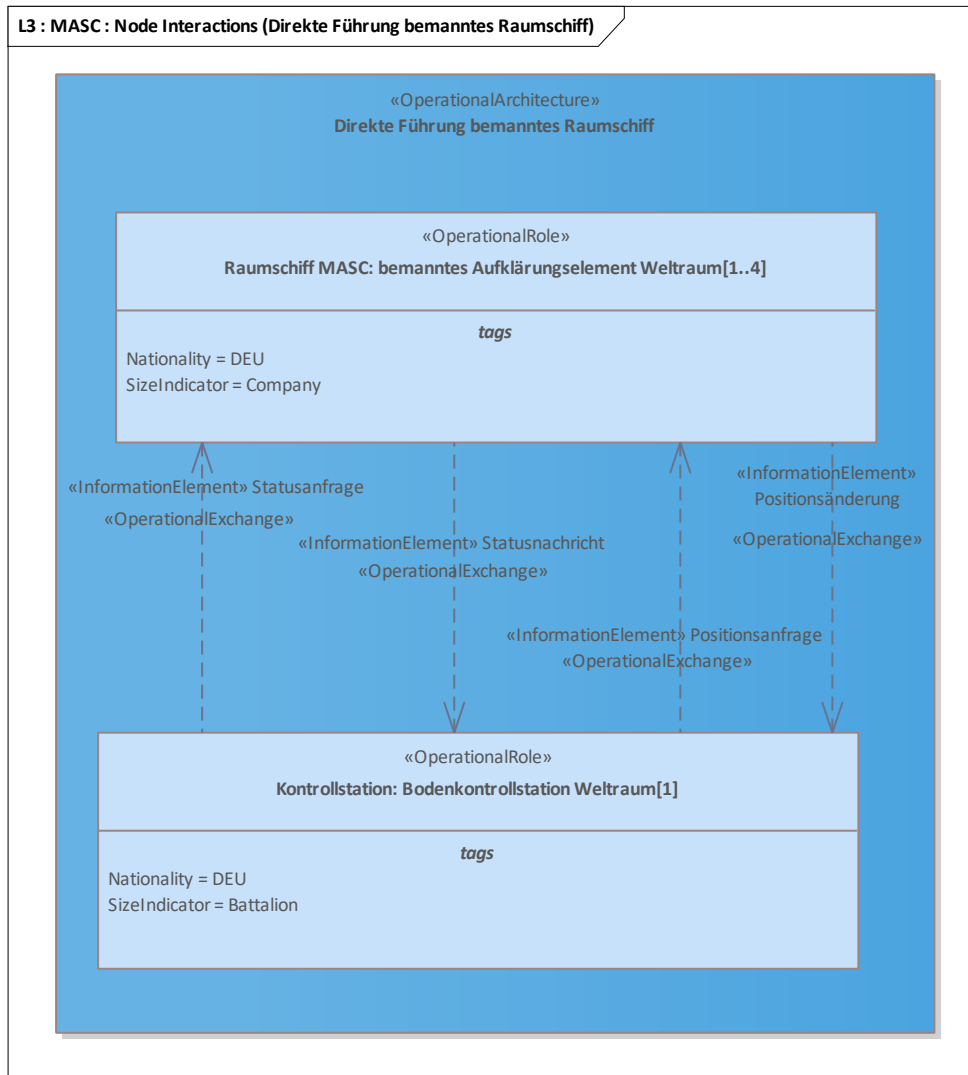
L3 : MASC : Node Interactions (Direkte Führung bemanntes Raumschiff)

«OperationalArchitecture»
Direkte Führung bemanntes Raumschiff

«OperationalRole»
Raumschiff MASC: bemanntes Aufklärungselement Weltraum[1..4]

tags
Nationality = DEU
SizeIndicator = Company

«InformationElement» Statusanfrage
«OperationalExchange»

«InformationElement» Statusnachricht
«OperationalExchange»

«InformationElement» Positionsanfrage
«OperationalExchange»

«InformationElement»
Positionsänderung
«OperationalExchange»

«OperationalRole»
Kontrollstation: Bodenkontrollstation Weltraum[1]

tags
Nationality = DEU
SizeIndicator = Battalion